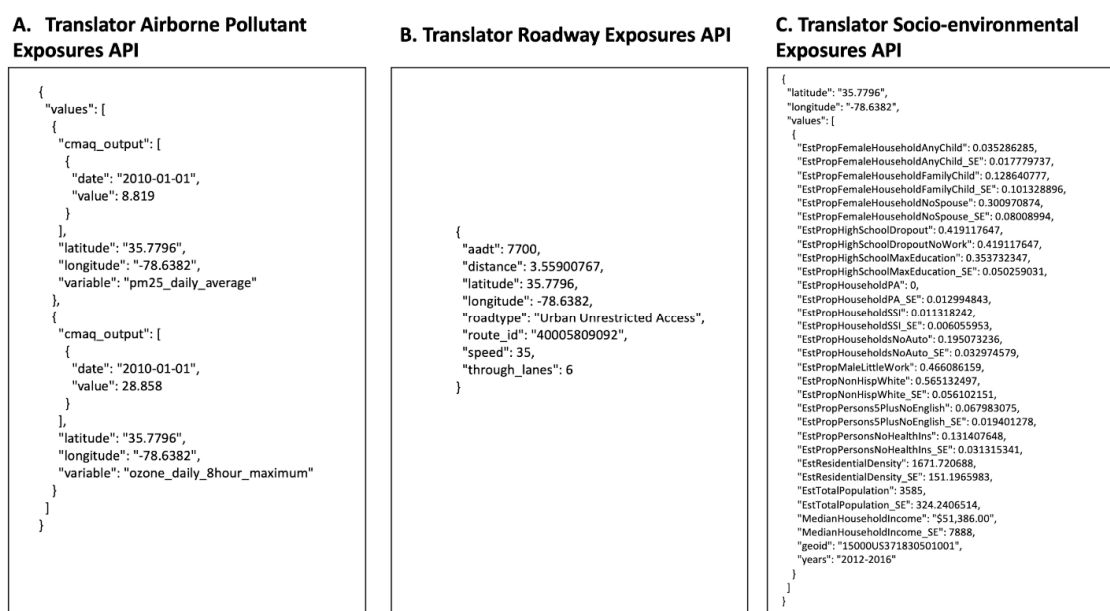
A. Translator Airborne Pollutant Exposures API

{
"values": [
{
"cmaq_output": [
{
"date": "2010-01-01",
"value": 8.819
}
],
"latitude": "35.7796",
"longitude": "-78.6382",
"variable": "pm25_daily_average"
},
{
"cmaq_output": [
{
"date": "2010-01-01",
"value": 28.858
}
],
"latitude": "35.7796",
"longitude": "-78.6382",
"variable": "ozone_daily_8hour_maximum"
}
]
}

B. Translator Roadway Exposures API

{
"aadt": 7700,
"distance": 3.55900767,
"latitude": 35.7796,
"longitude": -78.6382,
"roadtype": "Urban Unrestricted Access",
"route_id": "40005809092",
"speed": 35,
"through_lanes": 6
}

C. Translator Socio-environmental Exposures API

{
"latitude": "35.7796",
"longitude": "-78.6382",
"values": [
{
"EstPropFemaleHouseholdAnyChild": 0.035286285,
"EstPropFemaleHouseholdAnyChild_SE": 0.017779737,
"EstPropFemaleHouseholdFamilyChild": 0.128640777,
"EstPropFemaleHouseholdFamilyChild_SE": 0.101328896,
"EstPropFemaleHouseholdNoSpouse": 0.300970874,
"EstPropFemaleHouseholdNoSpouse_SE": 0.08008994,
"EstPropHighSchoolDropout": 0.419117647,
"EstPropHighSchoolDropoutNoWork": 0.419117647,
"EstPropHighSchoolMaxEducation": 0.353732347,
"EstPropHighSchoolMaxEducation_SE": 0.050259031,
"EstPropHouseholdPA": 0,
"EstPropHouseholdPA_SE": 0.012994843,
"EstPropHouseholdSSI": 0.011318242,
"EstPropHouseholdSSI_SE": 0.006055953,
"EstPropHouseholdsNoAuto": 0.195073236,
"EstPropHouseholdsNoAuto_SE": 0.032974579,
"EstPropMaleLittleWork": 0.466086159,
"EstPropNonHispWhite": 0.565132497,
"EstPropNonHispWhite_SE": 0.056102151,
"EstPropPersons5PlusNoEnglish": 0.067983075,
"EstPropPersons5PlusNoEnglish_SE": 0.019401278,
"EstPropPersonsNoHealthIns": 0.131407648,
"EstPropPersonsNoHealthIns_SE": 0.031315341,
"EstResidentialDensity": 1671.720688,
"EstResidentialDensity_SE": 151.1965983,
"EstTotalPopulation": 3585,
"EstTotalPopulation_SE": 324.2406514,
"MedianHouseholdIncome": "$51,386.00",
"MedianHouseholdIncome_SE": 7888,
"geoid": "15000US371830501001",
"years": "2012-2016"
}
]
}